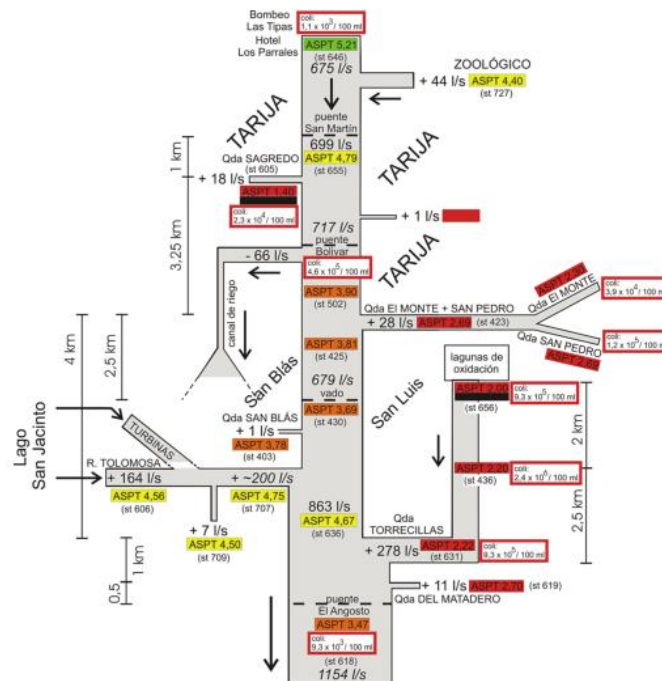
Bombeo Las Tipas
coli: $1,1 \times 10^3$ / 100 ml
Hotel Los Parrales
ASPT 5,21
(st 646)
675 l/s

ZOOLÓGICO
+ 44 l/s ASPT 4,40
(st 727)

TARIJA

puente San Martín
699 l/s
Qda SAGREDO ASPT 4,79
(st 605) (st 655)

TARIJA

1 km
+ 18 l/s
ASPT 1,40
coli: $2,3 \times 10^4$ / 100 ml

3,25 km

+ 1 l/s

717 l/s
puente Bolívar
- 66 l/s
coli: $4,6 \times 10^5$ / 100 ml

TARIJA

ASPT 2,30
Qda El MONTE
coli: $3,9 \times 10^4$ / 100 ml

ASPT 3,90
(st 502)
Qda El MONTE + SAN PEDRO
+ 28 l/s ASPT 2,60 (st 423)

Qda SAN PEDRO
coli: $1,2 \times 10^5$ / 100 ml
ASPT 2,80

4 km
2,5 km
canal de riego

ASPT 3,81
(st 425)

San Blás
679 l/s
vado

lagunas de oxidación
ASPT 2,00
coli: $9,3 \times 10^5$ / 100 ml
(st 656)

Lago San Jacinto
TURBINAS
Qda SAN BLÁS
+ 1 l/s
ASPT 3,78
(st 403)
ASPT 3,69
(st 430)
San Luis

2 km

R. TOLOMOSA
+ 164 l/s
ASPT 4,56
(st 606)
+ ~200 l/s
ASPT 4,75
(st 707)

ASPT 2,20
(st 436)
coli: $2,4 \times 10^6$ / 100 ml

863 l/s
ASPT 4,67
(st 636)

2,5 km

+ 7 l/s
ASPT 4,50
(st 709)

Qda TORRECILLAS
+ 278 l/s ASPT 2,22
(st 631)
coli: $9,3 \times 10^5$ / 100 ml

1 km
0,5

+ 11 l/s ASPT 2,70 (st 619)
Qda DEL MATADERO

puente El Angosto
ASPT 3,47
coli: $9,3 \times 10^3$ / 100 ml
(st 618)
1154 l/s